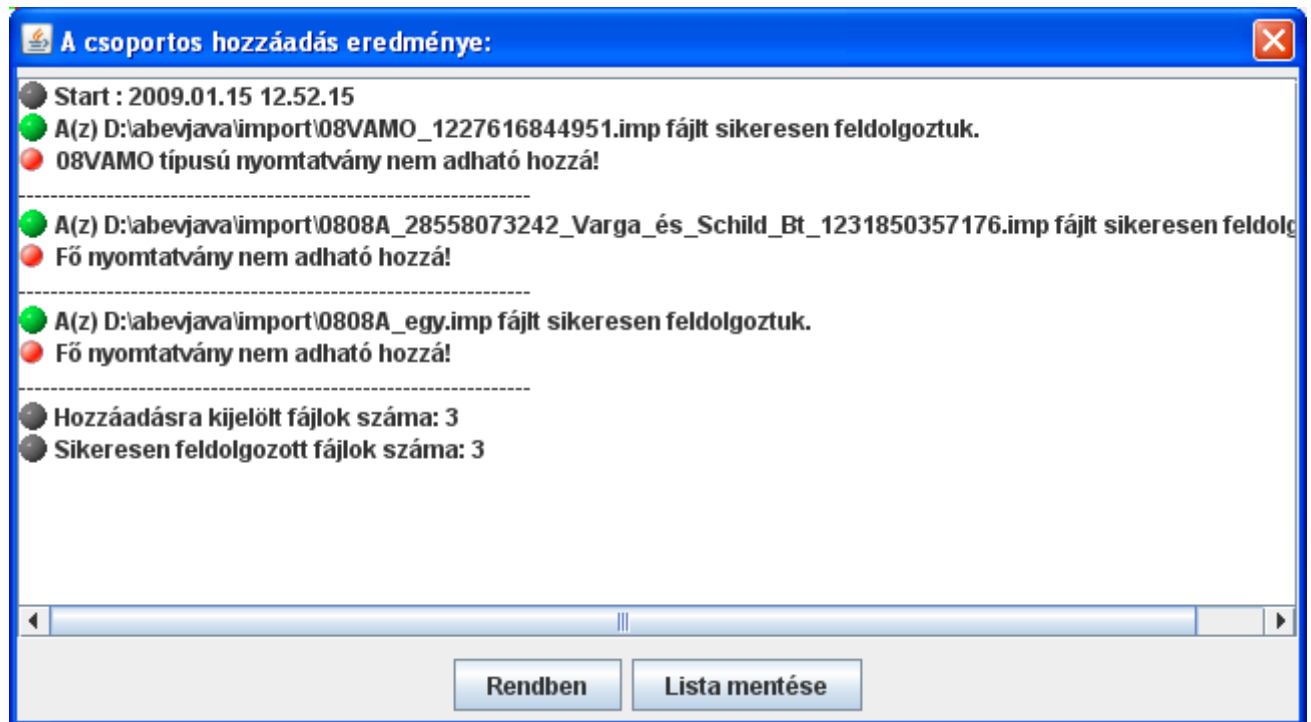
A csoportos hozzáadás eredménye:

Start : 2009.01.15 12.52.15
A(z) D:\abevjava\import\08VAMO_1227616844951.imp fájlt sikeresen feldolgoztuk.
08VAMO típusú nyomtatvány nem adható hozzá!
------------------------------------------------------------
A(z) D:\abevjava\import\0808A_28558073242_Varga_és_Schild_Bt_1231850357176.imp fájlt sikeresen feldolg
Fő nyomtatvány nem adható hozzá!
------------------------------------------------------------
A(z) D:\abevjava\import\0808A_egy.imp fájlt sikeresen feldolgoztuk.
Fő nyomtatvány nem adható hozzá!
------------------------------------------------------------
Hozzáadásra kijelölt fájlok száma: 3
Sikeresen feldolgozott fájlok száma: 3

Rendben
Lista mentése